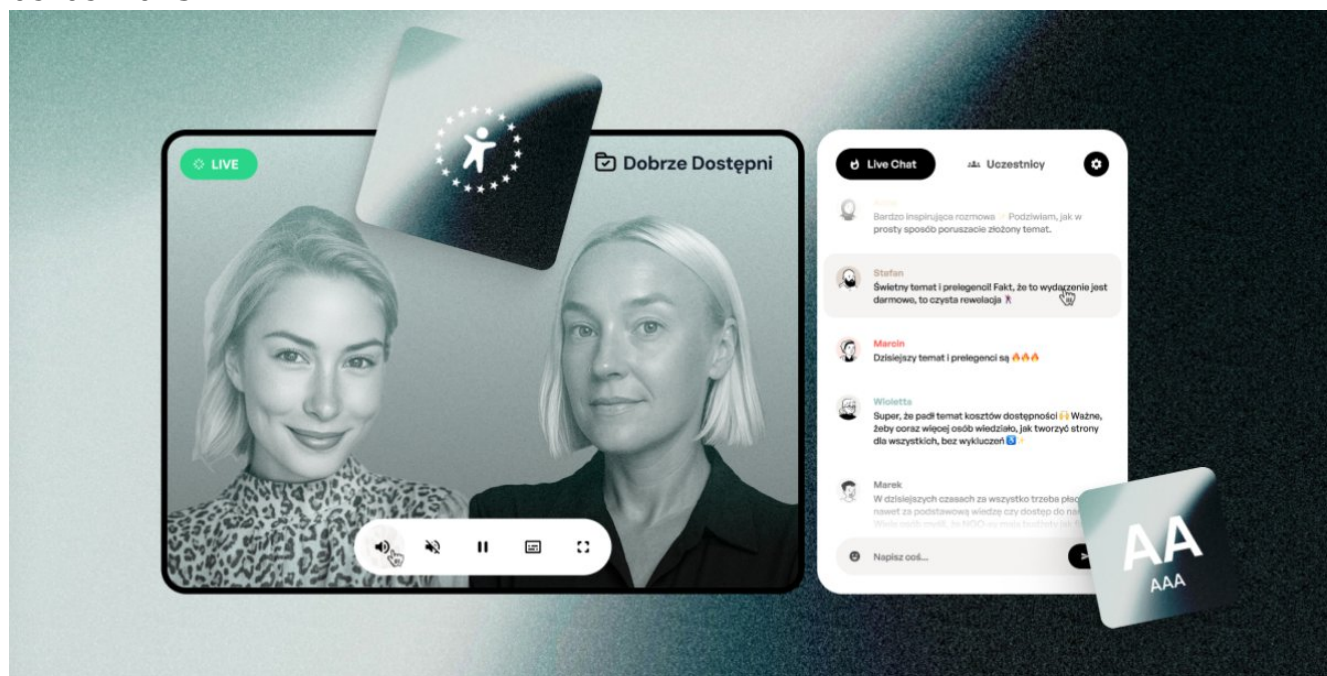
LIVE

Dobrze Dostępni

Live Chat

Uczestnicy

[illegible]
Bardzo inspirująca rozmowa ✨ Podziwiam, jak w prosty sposób poruszacie złożony temat.

Stefan
Świetny temat i prelegenci! Fakt, że to wydarzenie jest darmowe, to czysta rewelacja

Marcin
Dzisiejszy temat i prelegenci są 🔥🔥🔥

Wioletta
Super, że padł temat kosztów dostępności 🙌 Ważne, żeby coraz więcej osób wiedziało, jak tworzyć strony dla wszystkich, bez wykluczeń ♿

Marek
W dzisiejszych czasach za wszystko trzeba płac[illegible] nawet za podstawową wiedzę czy dostęp do na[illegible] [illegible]

Napisz coś...

AA
AAA